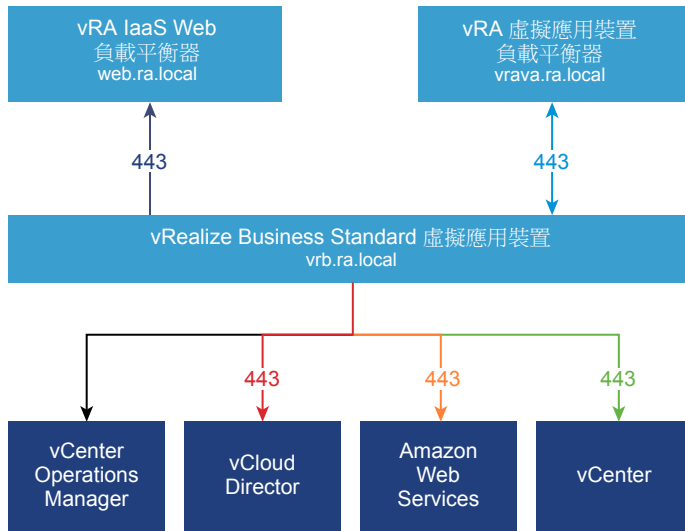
vRA IaaS Web
負載平衡器
web.ra.local

vRA 虛擬應用裝置
負載平衡器
vrava.ra.local

443

443

vRealize Business Standard 虛擬應用裝置
vrb.ra.local

443

443

443

vCenter Operations Manager

vCloud Director

Amazon Web Services

vCenter